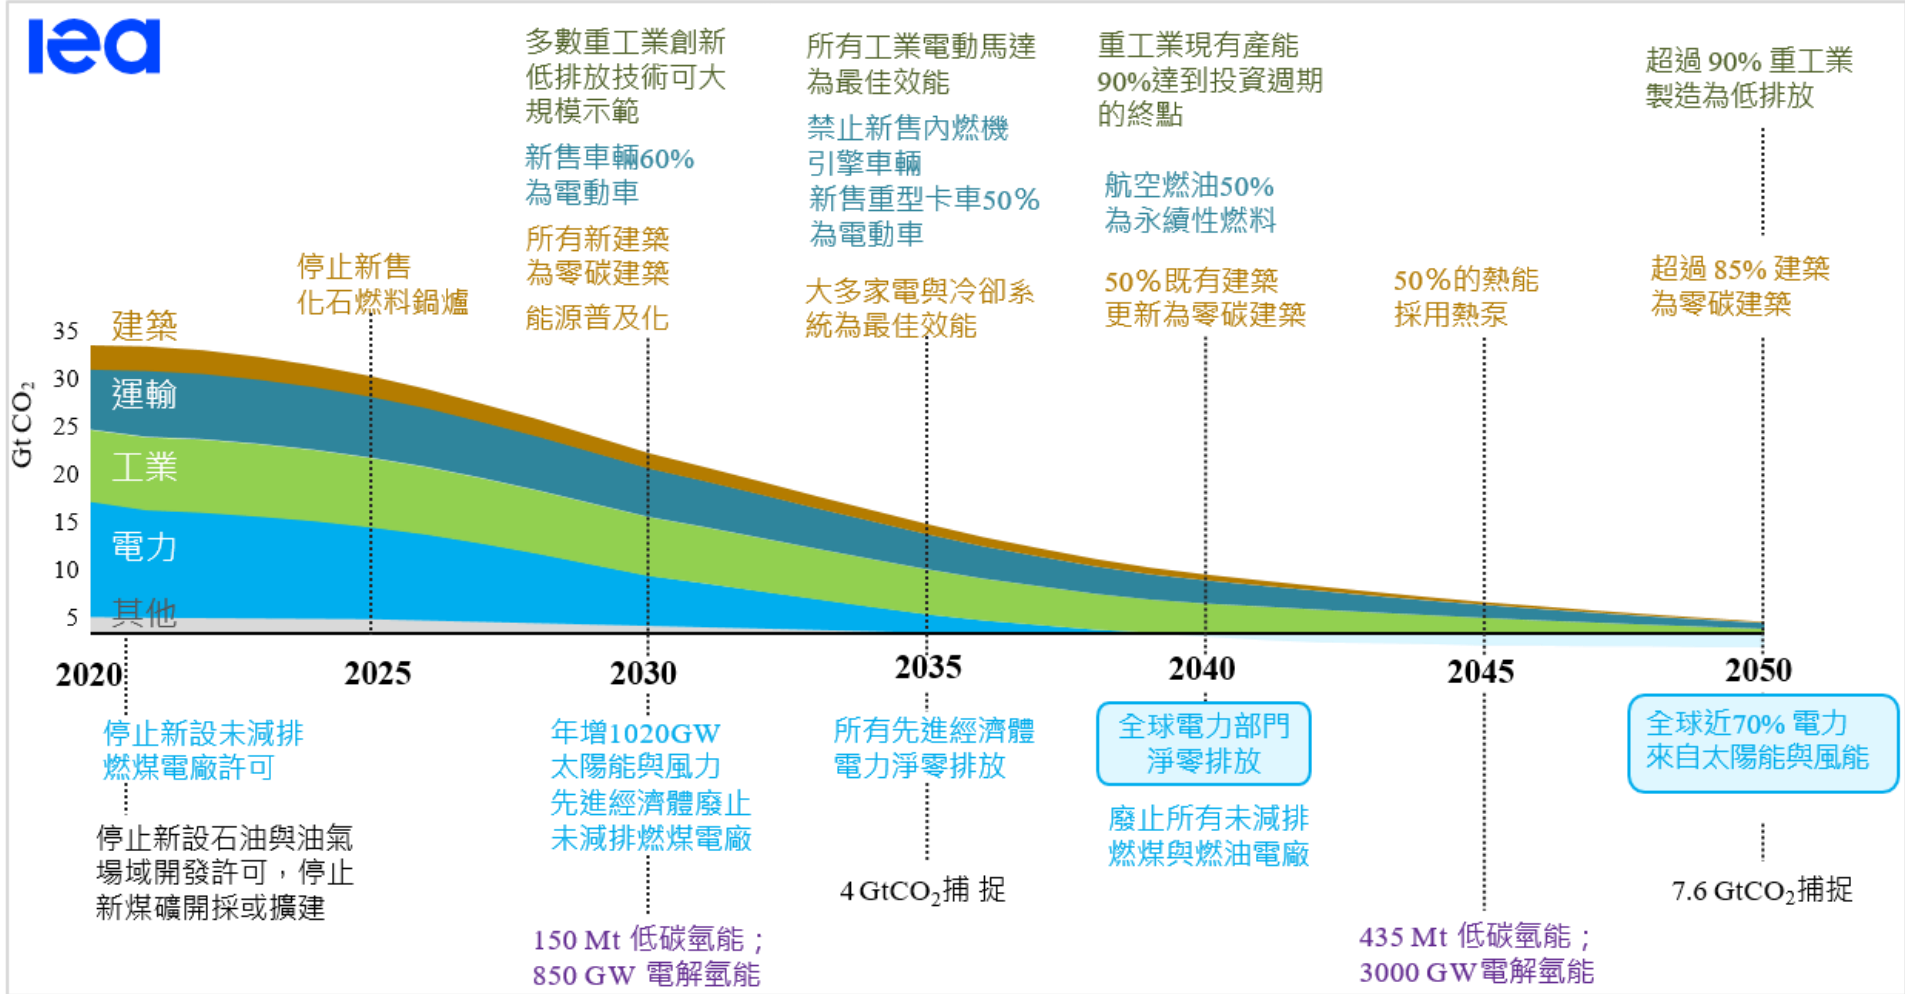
iea

多數重工業創新低排放技術可大規模示範

新售車輛60%為電動車

所有新建築為零碳建築

能源普及化

所有工業電動馬達為最佳效能

禁止新售內燃機引擎車輛

新售重型卡車50%為電動車

大多家電與冷卻系統為最佳效能

重工業現有產能90%達到投資週期的終點

航空燃油50%為永續性燃料

50%既有建築更新為零碳建築

50%的熱能採用熱泵

超過 90% 重工業製造為低排放

超過 85% 建築為零碳建築

停止新售化石燃料鍋爐

35
30
25
20
15
10
5

Gt $CO_2$

建築
運輸
工業
電力
其他

2020
2025
2030
2035
2040
2045
2050

停止新設未減排燃煤電廠許可

停止新設石油與油氣場域開發許可，停止新煤礦開採或擴建

年增1020GW太陽能與風力
先進經濟體廢止未減排燃煤電廠

150 Mt 低碳氫能；850 GW 電解氫能

所有先進經濟體電力淨零排放

4 $GtCO_2$捕 捉

全球電力部門淨零排放

廢止所有未減排燃煤與燃油電廠

435 Mt 低碳氫能；3000 GW電解氫能

全球近70% 電力來自太陽能與風能

7.6 $GtCO_2$捕捉